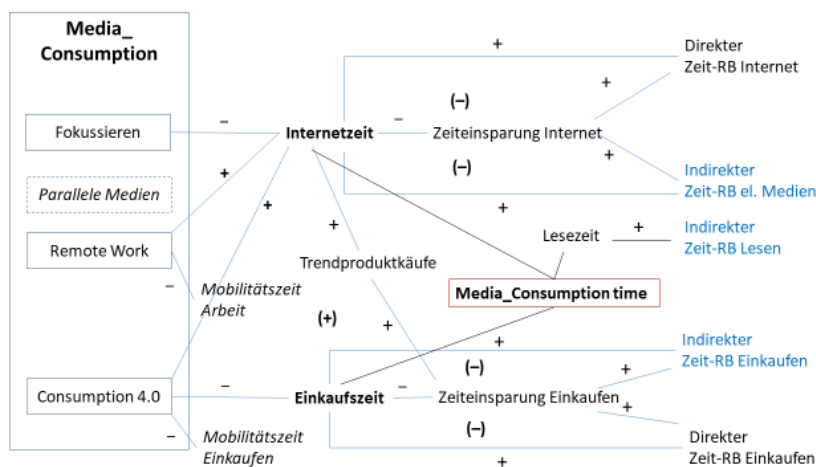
Media_ Consumption

Fokussieren

Parallele Medien

Remote Work

Consumption 4.0

+

Direkter Zeit-RB Internet

−

Internetzeit

−

(−)

Zeiteinsparung Internet

+

+

+

(−)

+

Indirekter Zeit-RB el. Medien

+

+

+

Lesezeit

+

Indirekter Zeit-RB Lesen

Trendproduktkäufe

−

Mobilitätszeit Arbeit

Media_Consumption time

(+)

+

+

Indirekter Zeit-RB Einkaufen

(−)

−

Einkaufszeit

−

Zeiteinsparung Einkaufen

+

+

(−)

−

Mobilitätszeit Einkaufen

Direkter Zeit-RB Einkaufen

+